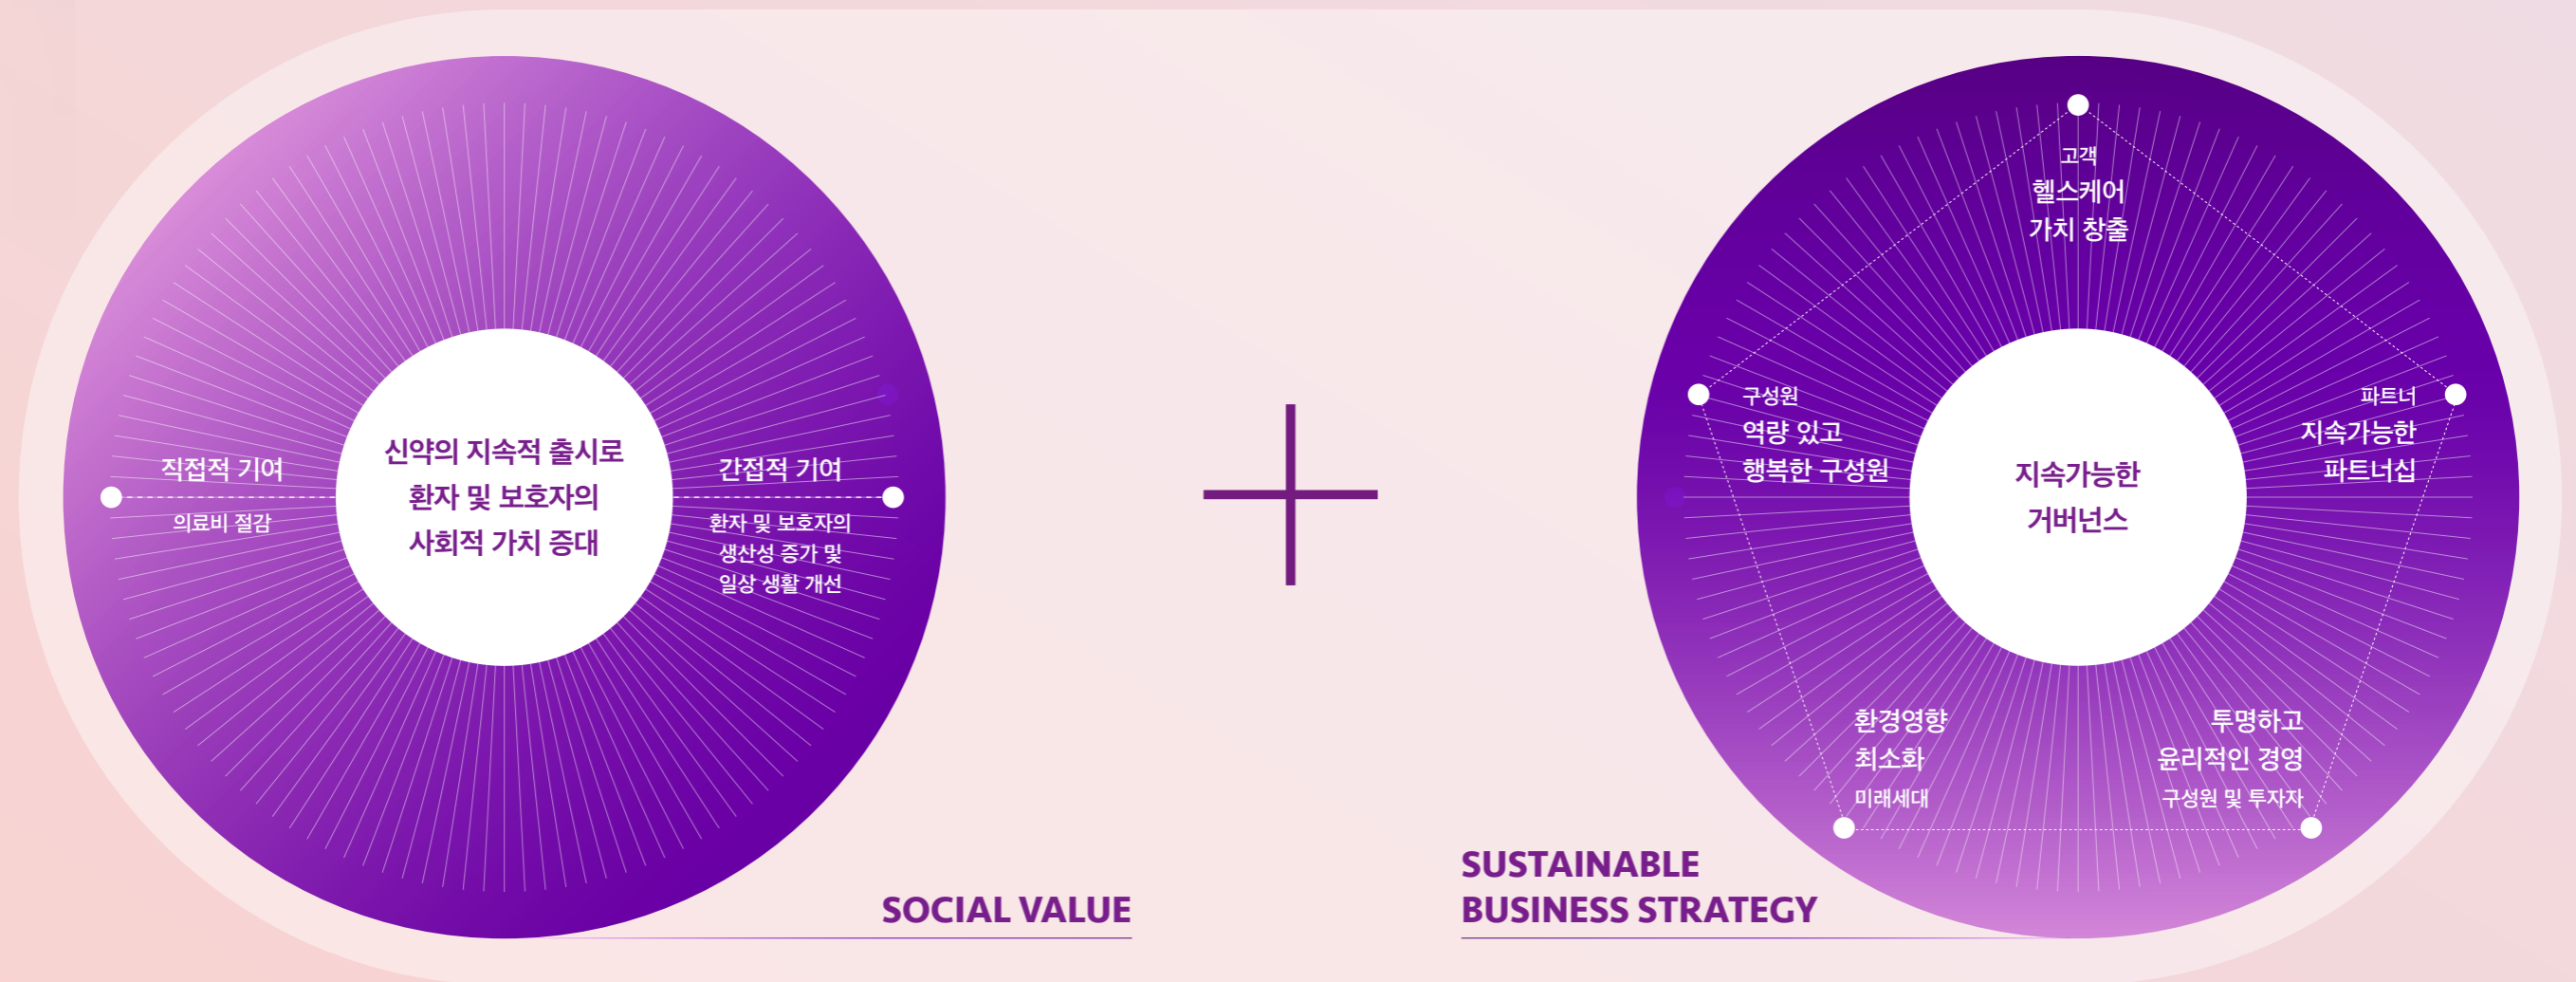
직접적 기여
의료비 절감

신약의 지속적 출시로
환자 및 보호자의
사회적 가치 증대

간접적 기여
환자 및 보호자의
생산성 증가 및
일상 생활 개선

SOCIAL VALUE

고객
헬스케어
가치 창출

구성원
역량 있고
행복한 구성원

지속가능한
거버넌스

파트너
지속가능한
파트너십

환경영향
최소화
미래세대

투명하고
윤리적인 경영
구성원 및 투자자

SUSTAINABLE
BUSINESS STRATEGY